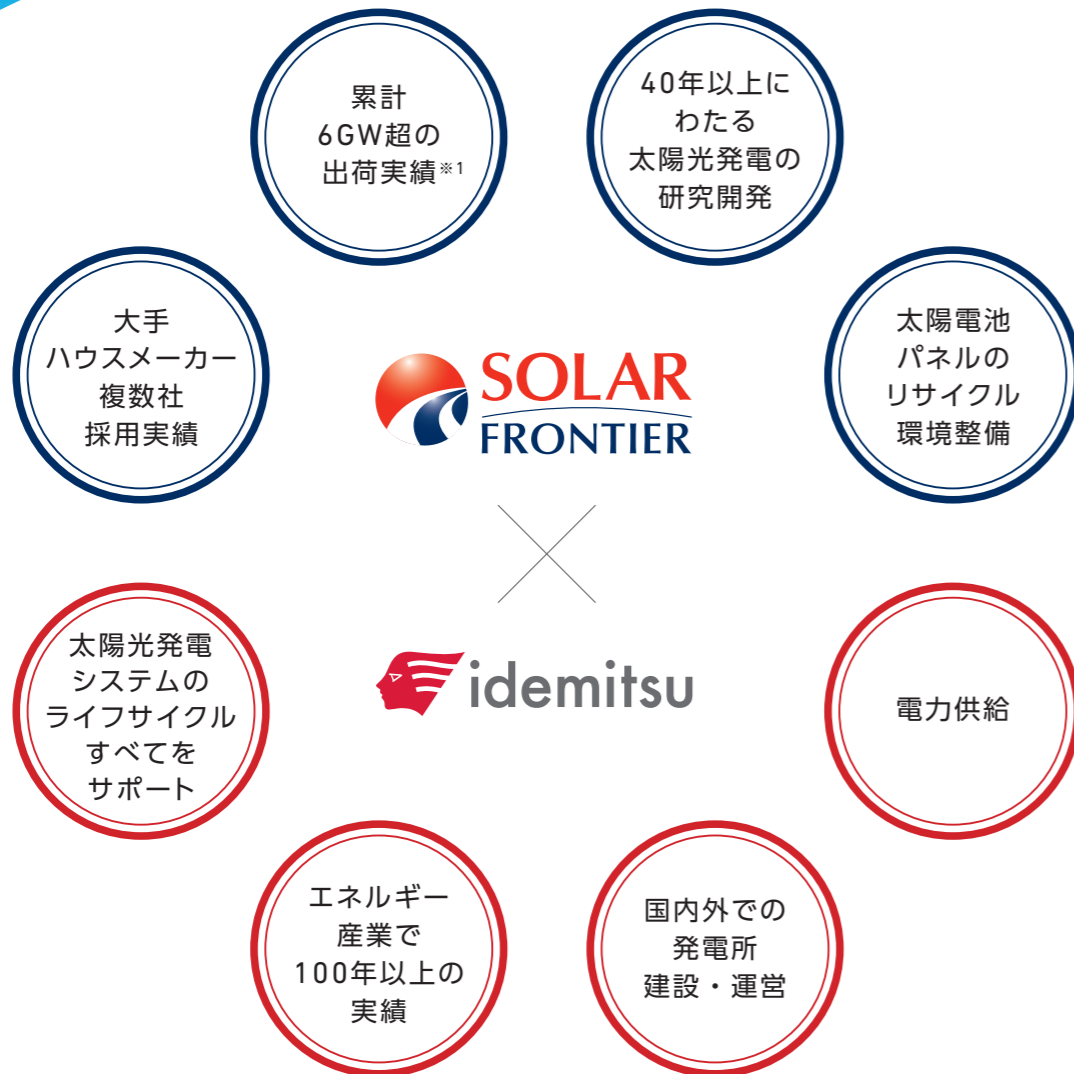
累計
6GW超の
出荷実績※1

40年以上に
わたる
太陽光発電の
研究開発

大手
ハウスメーカー
複数社
採用実績

SOLAR FRONTIER

太陽電池
パネルの
リサイクル
環境整備

×

太陽光発電
システムの
ライフサイクル
すべてを
サポート

idemitsu

電力供給

エネルギー
産業で
100年以上の
実績

国内外での
発電所
建設・運営